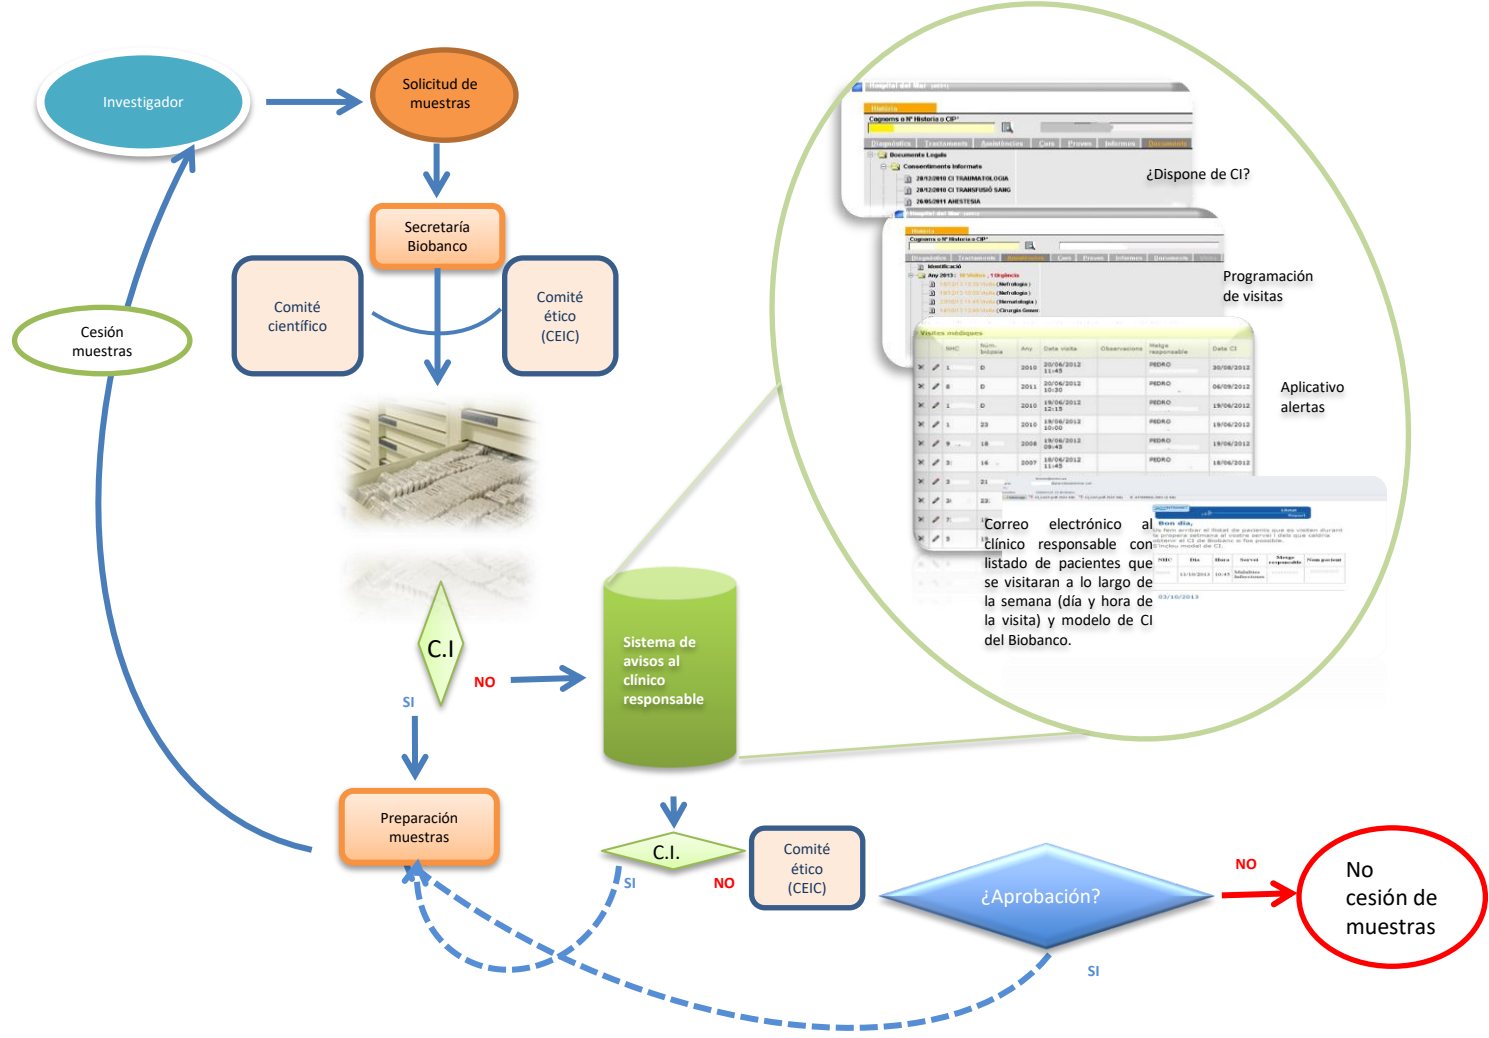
Investigador

Solicitud de muestras

Secretaría Biobanco

Comité científico

Comité ético (CEIC)

Cesión muestras

C.I

SI

NO

Sistema de avisos al clínico responsable

Preparación muestras

C.I.

SI

NO

Comité ético (CEIC)

¿Aprobación?

NO

No cesión de muestras

SI

¿Dispone de CI?

Programación de visitas

Aplicativo alertas

Correo electrónico al clínico responsable con listado de pacientes que se visitaran a lo largo de la semana (día y hora de la visita) y modelo de CI del Biobanco.

Hospital del Mar

Història

Cognoms o Nº Història o CIP

Diagnòstics | Tractaments | Assistències | Cura | Proves | Informes | Documents

Documents Legals

Consentiments Informats

28/12/2010 CI TRAUMATOLOGIA

28/12/2010 CI TRANSFUSIÓ SANG

26/05/2011 ANESTESIA

Identificació

Visites imbiliques

NHC | Núm. història | Any | Data visita | Observacions | Metge responsable | Data CI

PEDRO

Bon dia,

03/10/2013